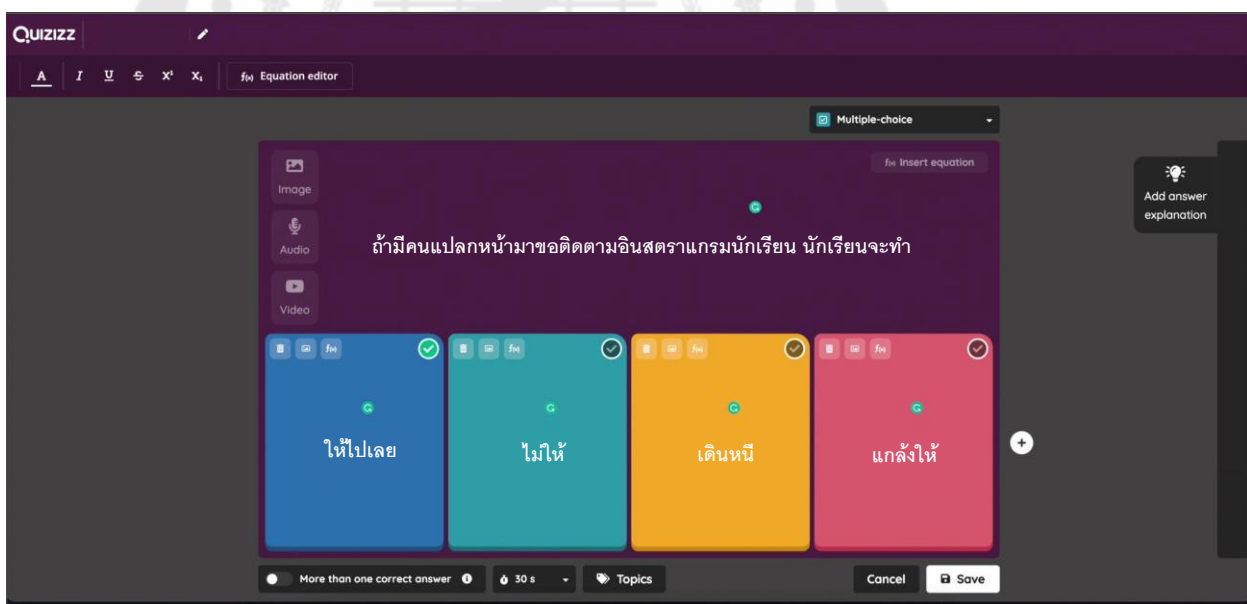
QUIZIZZ

A I U S $X^1$ $X_1$ f(x) Equation editor

Multiple-choice

Image

Audio

Video

f(x) Insert equation

ถ้ามีคนแปลกหน้ามาขอติดตามอินสตราแกรมนักเรียน นักเรียนจะทำ

Add answer explanation

ให้ไปเลย

ไม่ให้

เดินหนี

แกล้งให้

More than one correct answer

30 s

Topics

Cancel

Save